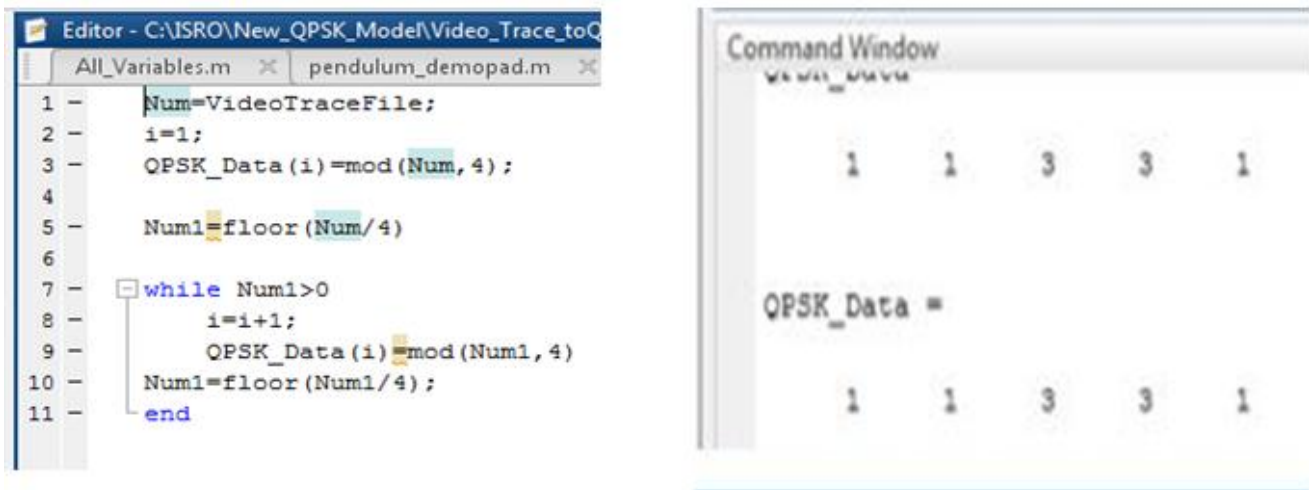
Editor - C:\ISRO\New_QPSK_Model\Video_Trace_toQ

All_Variables.m × pendulum_demopad.m ×

1 — Num=VideoTraceFile;
2 — i=1;
3 — QPSK_Data(i)=mod(Num,4);
4
5 — Num1=floor(Num/4)
6
7 — while Num1>0
8 — i=i+1;
9 — QPSK_Data(i)=mod(Num1,4)
10 — Num1=floor(Num1/4);
11 — end

Command Window

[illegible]

1 1 3 3 1

QPSK_Data =

1 1 3 3 1